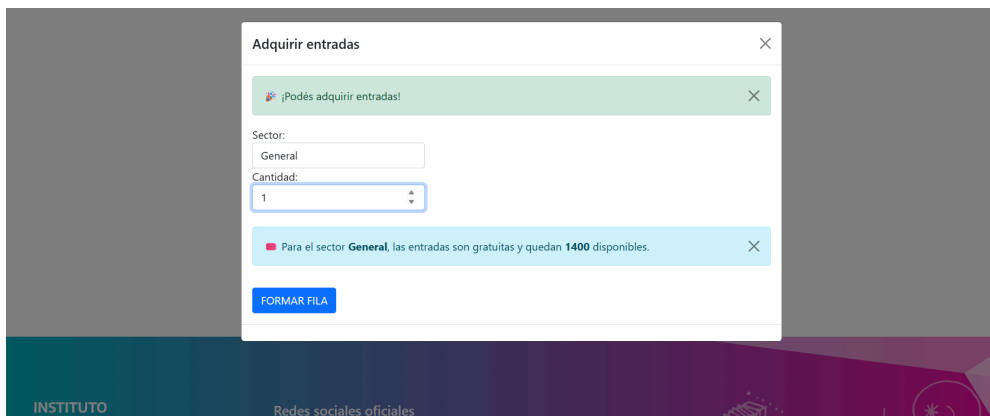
Adquirir entradas

🎉 ¡Podés adquirir entradas!

Sector:
General
Cantidad:
1

Para el sector **General**, las entradas son gratuitas y quedan **1400** disponibles.

FORMAR FILA

INSTITUTO

Redes sociales oficiales